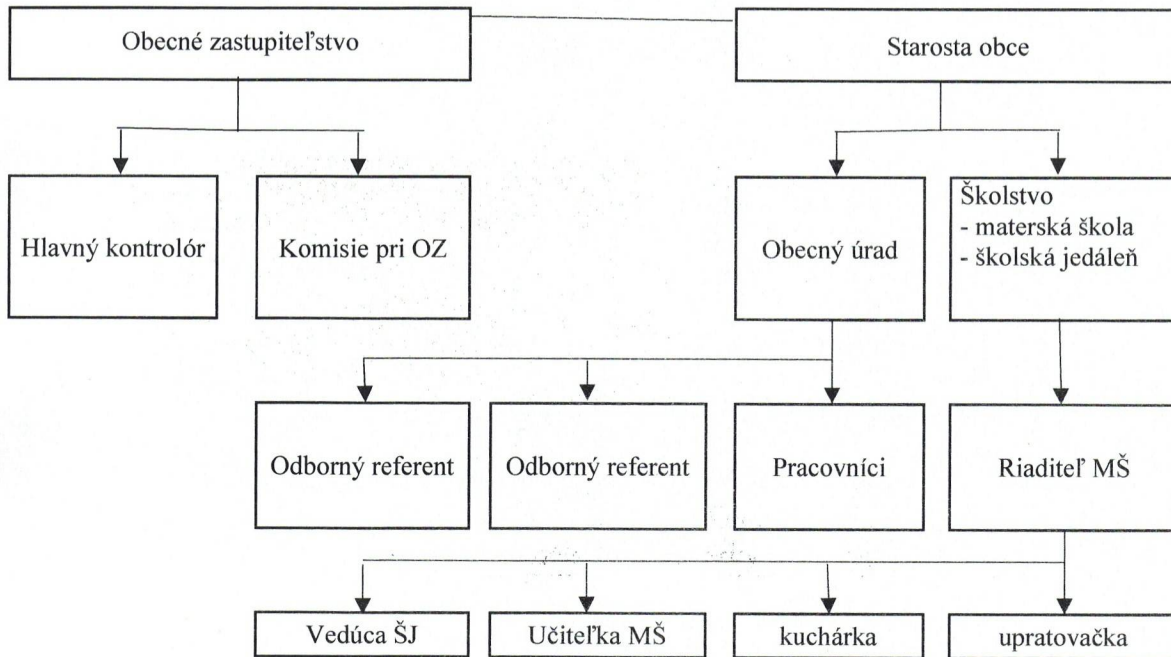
Obecné zastupiteľstvo

Starosta obce

Hlavný kontrolór

Komisie pri OZ

Obecný úrad

Školstvo
- materská škola
- školská jedáleň

Odborný referent

Odborný referent

Pracovníci

Riaditeľ MŠ

Vedúca ŠJ

Učiteľka MŠ

kuchárka

upratovačka